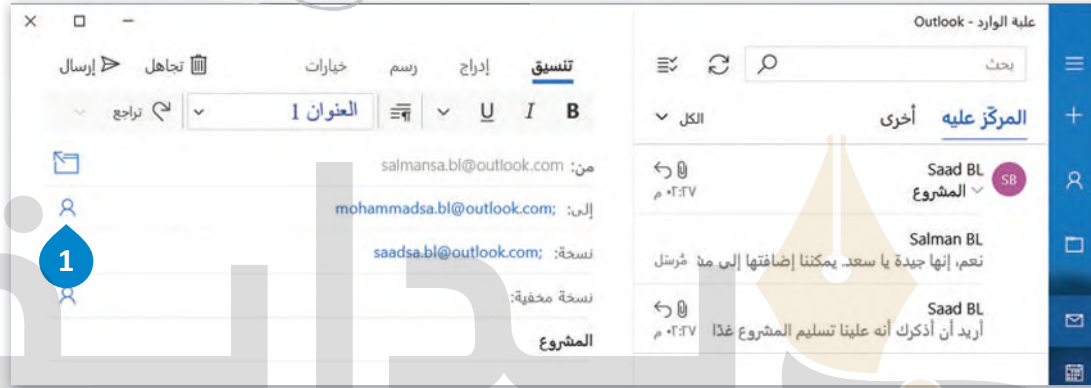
علبة الوارد - Outlook

بحث

المركّز عليه أخرى الكل

Saad BL
المشروع
٠٢:٣٧ م

Salman BL
نعم، إنها جيدة يا سعد. يمكننا إضافتها إلى مذ مُرسل

Saad BL
أريد أن أذكرك أنه علينا تسليم المشروع غداً ٠٢:٣٧ م

تنسيق إدراج رسم خيارات تجاهل إرسال

B I U العنوان 1 تراجع

من: salmansa.bl@outlook.com

إلى: mohammadsa.bl@outlook.com;

نسخة: saadsa.bl@outlook.com;

نسخة مخفية:

المشروع

1